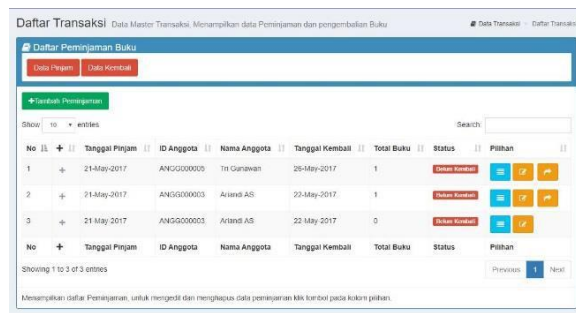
Daftar Transaksi Data Master Transaksi, Menampilkan data Peminjaman dan pengembalian Buku

Data Transaksi > Daftar Transaksi

Daftar Peminjaman Buku

Data Pinjam Data Kembali

+Tambah Peminjaman

Show 10 entries

Search:

| No | + | Tanggal Pinjam | ID Anggota | Nama Anggota | Tanggal Kembali | Total Buku | Status | Pilihan |
|---|---|---|---|---|---|---|---|---|
| 1 | + | 21-May-2017 | ANGG000005 | Tri Gunawan | 26-May-2017 | 1 | Belum Kembali | |
| 2 | + | 21-May-2017 | ANGG000003 | Ariandi AS | 22-May-2017 | 1 | Belum Kembali | |
| 3 | + | 21-May-2017 | ANGG000003 | Ariandi AS | 22-May-2017 | 0 | Belum Kembali | |
| No | + | Tanggal Pinjam | ID Anggota | Nama Anggota | Tanggal Kembali | Total Buku | Status | Pilihan |

Showing 1 to 3 of 3 entries

Previous 1 Next

Menampilkan daftar Peminjaman, untuk mengedit dan menghapus data peminjaman klik tombol pada kolom pilihan.